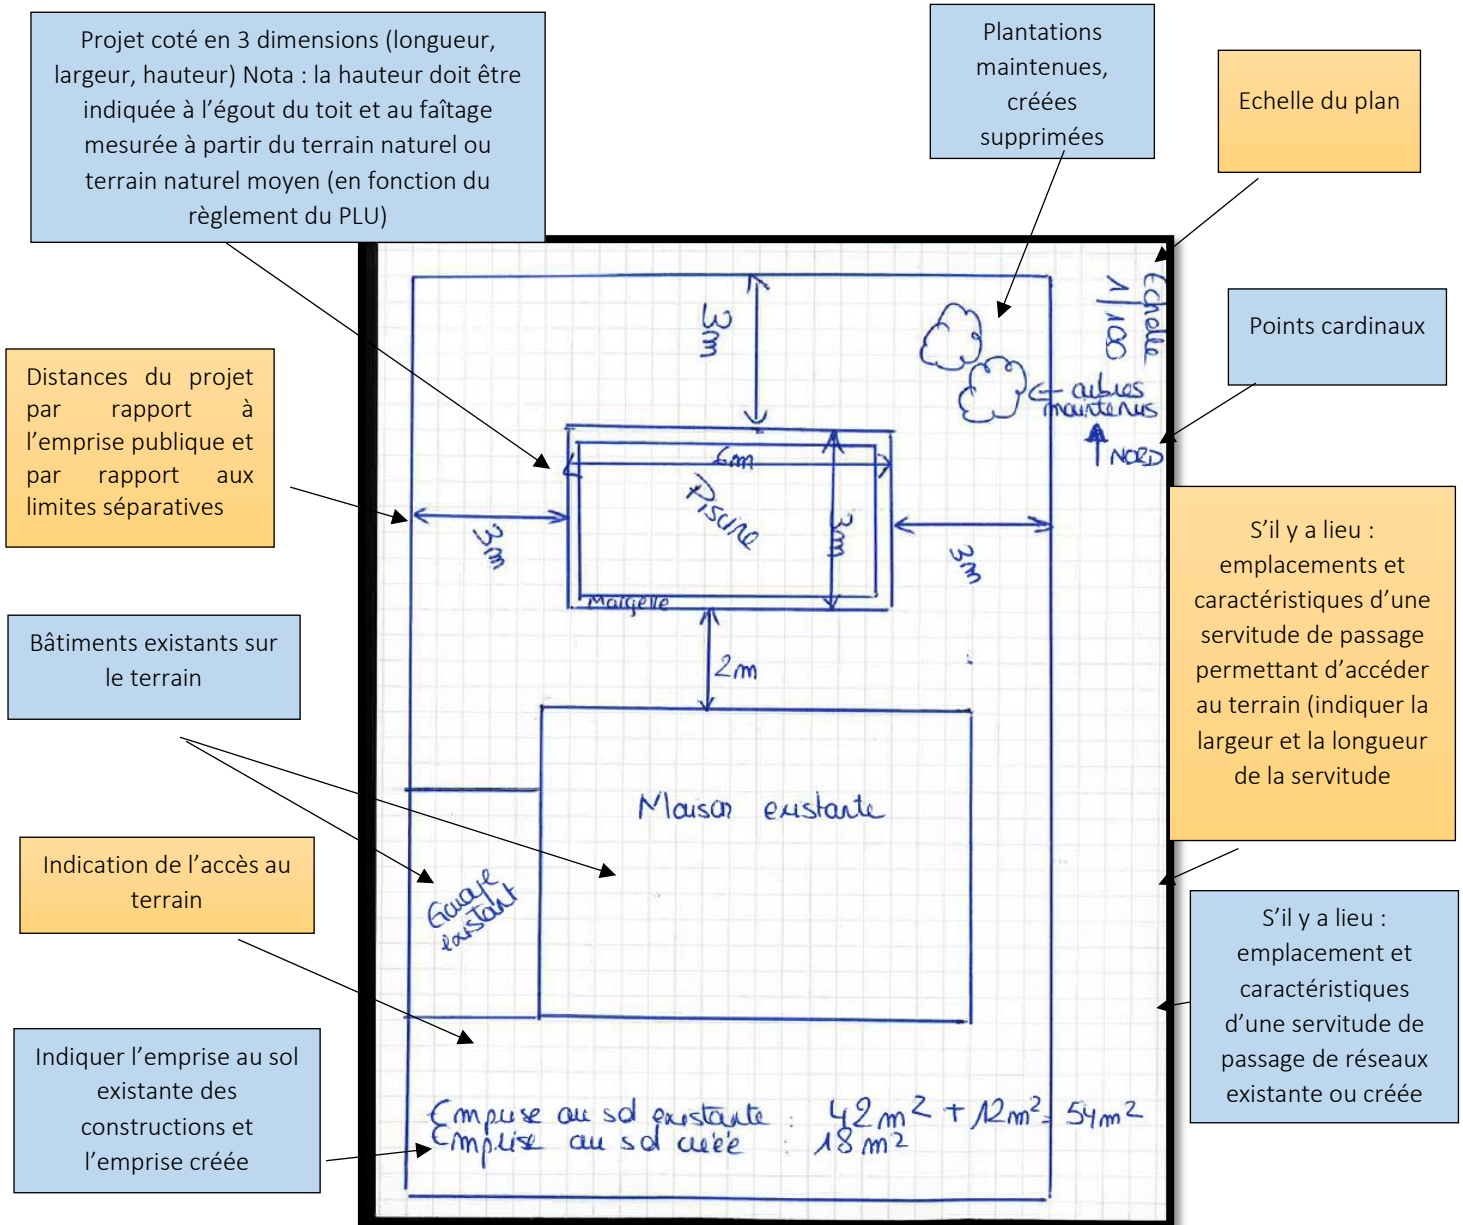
Projet coté en 3 dimensions (longueur, largeur, hauteur) Nota : la hauteur doit être indiquée à l'égout du toit et au faîtage mesurée à partir du terrain naturel ou terrain naturel moyen (en fonction du règlement du PLU)

Plantations maintenues, créées supprimées

Echelle du plan

Points cardinaux

Distances du projet par rapport à l'emprise publique et par rapport aux limites séparatives

Bâtiments existants sur le terrain

Indication de l'accès au terrain

Indiquer l'emprise au sol existante des constructions et l'emprise créée

S'il y a lieu : emplacements et caractéristiques d'une servitude de passage permettant d'accéder au terrain (indiquer la largeur et la longueur de la servitude

S'il y a lieu : emplacement et caractéristiques d'une servitude de passage de réseaux existante ou créée

Echelle 1/100

3m

arbres maintenus

NORD

6m

Piscine

3m

3m

3m

Margelle

2m

Maison existante

Garage existant

Emprise au sol existante : $42m^2 + 12m^2 = 54m^2$
Emprise au sol créée : $18 m^2$